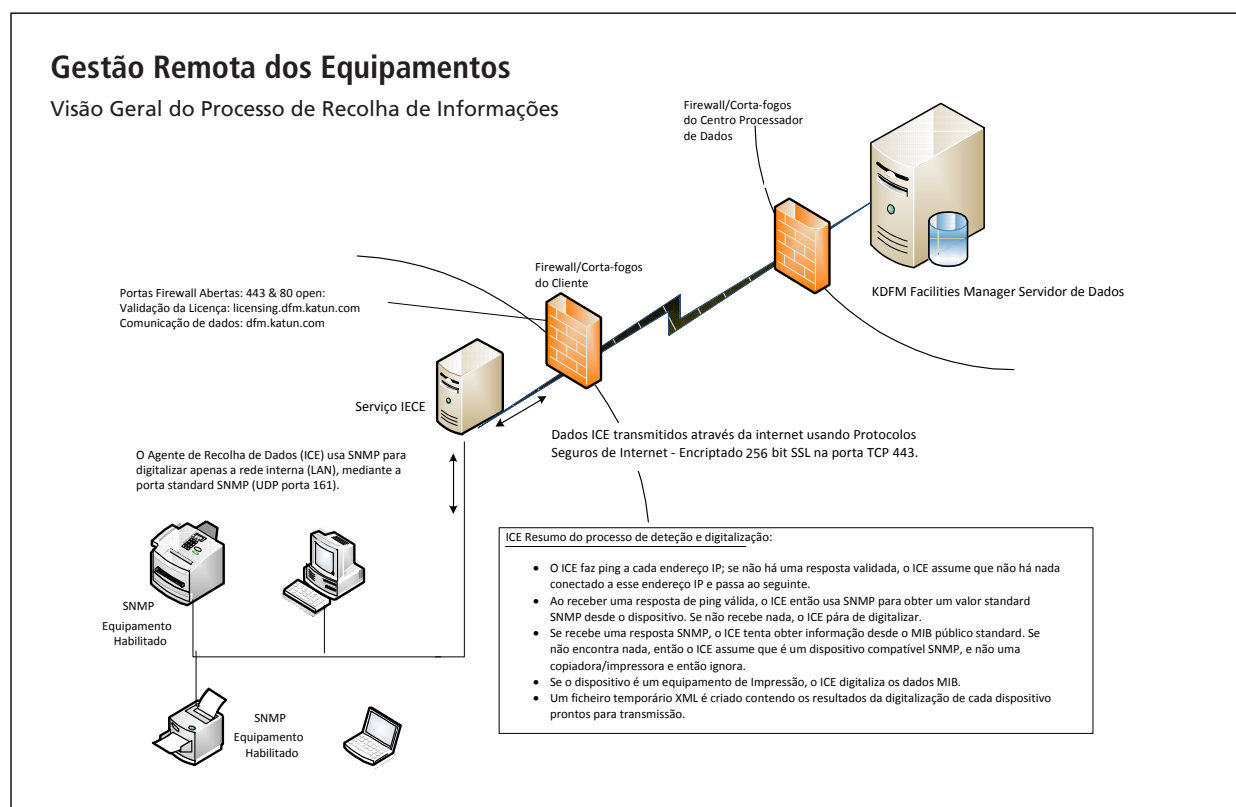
Gestão Remota dos Equipamentos

Visão Geral do Processo de Recolha de Informações

Firewall/Corta-fogos do Centro Processador de Dados

Firewall/Corta-fogos do Cliente

Portas Firewall Abertas: 443 & 80 open:
Validação da Licença: licensing.dfm.katun.com
Comunicação de dados: dfm.katun.com

KDFM Facilities Manager Servidor de Dados

Serviço IECE

Dados ICE transmitidos através da internet usando Protocolos Seguros de Internet - Encriptado 256 bit SSL na porta TCP 443.

O Agente de Recolha de Dados (ICE) usa SNMP para digitalizar apenas a rede interna (LAN), mediante a porta standard SNMP (UDP porta 161).

SNMP
Equipamento Habilitado

SNMP
Equipamento Habilitado

ICE Resumo do processo de deteção e digitalização:

- O ICE faz ping a cada endereço IP; se não há uma resposta validada, o ICE assume que não há nada conectado a esse endereço IP e passa ao seguinte.
- Ao receber uma resposta de ping válida, o ICE então usa SNMP para obter um valor standard SNMP desde o dispositivo. Se não recebe nada, o ICE pára de digitalizar.
- Se recebe uma resposta SNMP, o ICE tenta obter informação desde o MIB público standard. Se não encontra nada, então o ICE assume que é um dispositivo compatível SNMP, e não uma copiadora/impressora e então ignora.
- Se o dispositivo é um equipamento de Impressão, o ICE digitaliza os dados MIB.
- Um ficheiro temporário XML é criado contendo os resultados da digitalização de cada dispositivo prontos para transmissão.